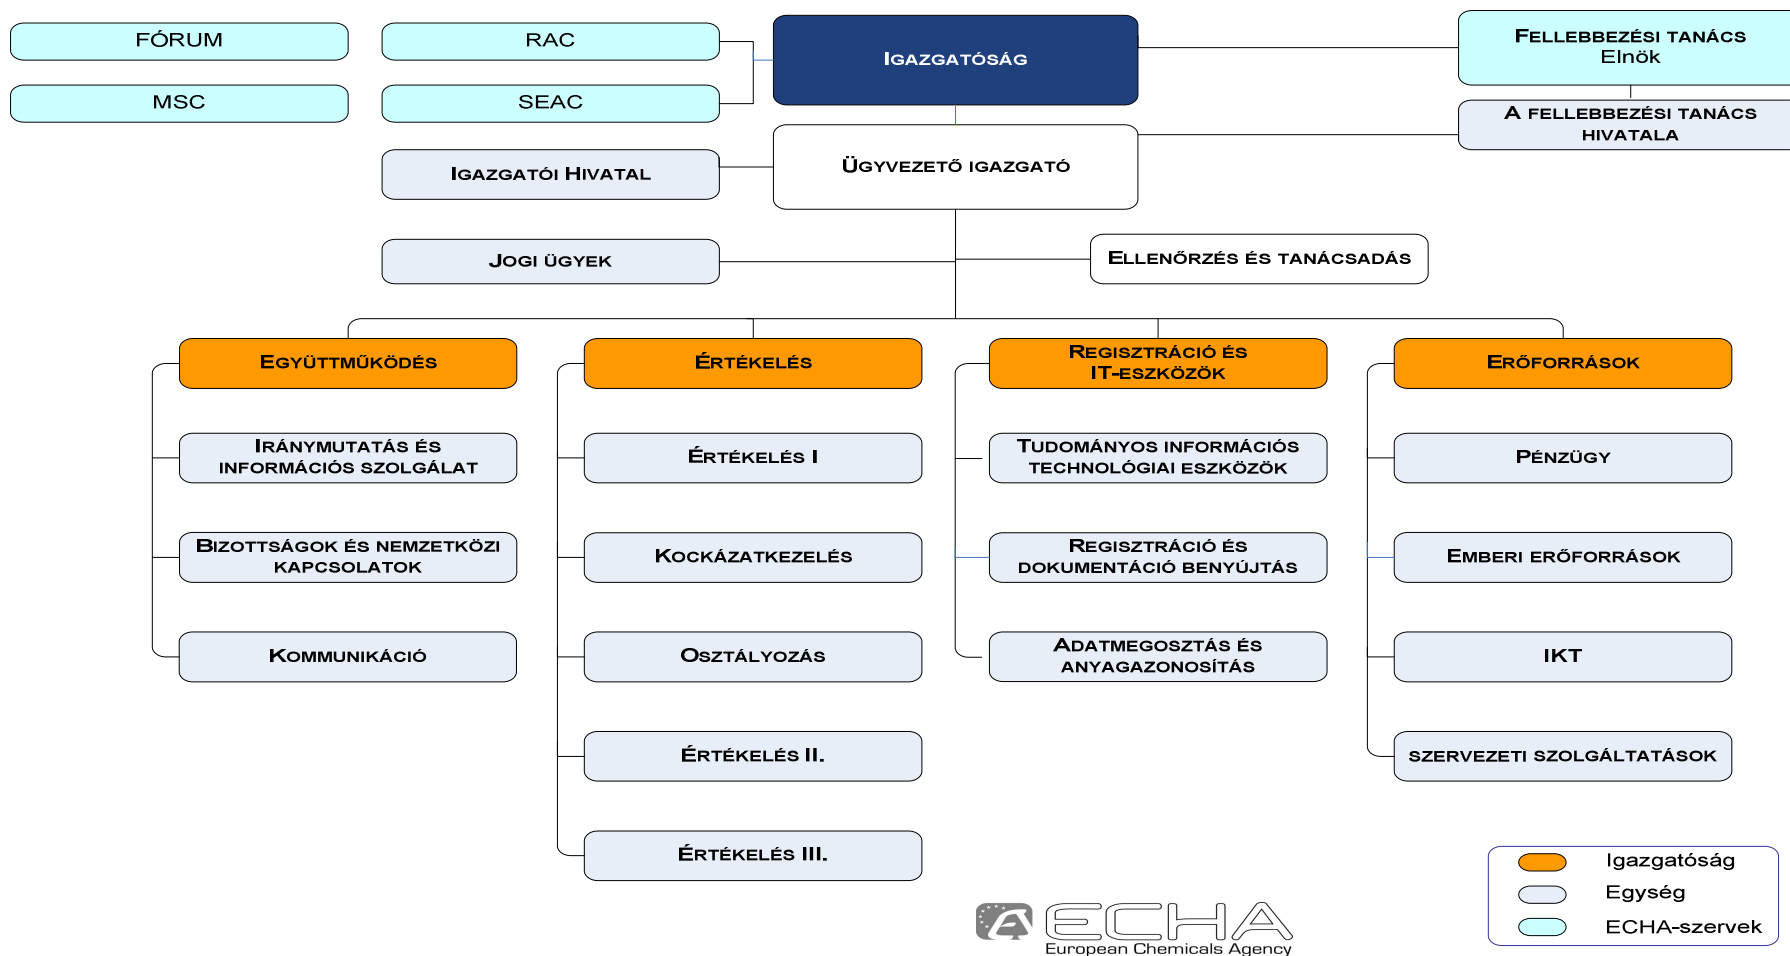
FÓRUM

MSC

RAC

SEAC

IGAZGATÓSÁG

FELLEBBEZÉSI TANÁCS
Elnök

A FELLEBBEZÉSI TANÁCS HIVATALA

IGAZGATÓI HIVATAL

ÜGYVEZETŐ IGAZGATÓ

JOGI ÜGYEK

ELLENŐRZÉS ÉS TANÁCSADÁS

EGYÜTTMŰKÖDÉS

IRÁNYMUTATÁS ÉS INFORMÁCIÓS SZOLGÁLAT

BIZOTTSÁGOK ÉS NEMZETKÖZI KAPCSOLATOK

KOMMUNIKÁCIÓ

ÉRTÉKELÉS

ÉRTÉKELÉS I

KOCKÁZATKEZELÉS

OSZTÁLYOZÁS

ÉRTÉKELÉS II.

ÉRTÉKELÉS III.

REGISZTRÁCIÓ ÉS IT-ESZKÖZÖK

TUDOMÁNYOS INFORMÁCIÓS TECHNOLÓGIAI ESZKÖZÖK

REGISZTRÁCIÓ ÉS DOKUMENTÁCIÓ BENYÚJTÁS

ADATMEGOSZTÁS ÉS ANYAGAZONOSÍTÁS

ERŐFORRÁSOK

PÉNZÜGY

EMBERI ERŐFORRÁSOK

IKT

SZERVEZETI SZOLGÁLTATÁSOK

Igazgatóság
Egység
ECHA-szervek

ECHA
European Chemicals Agency